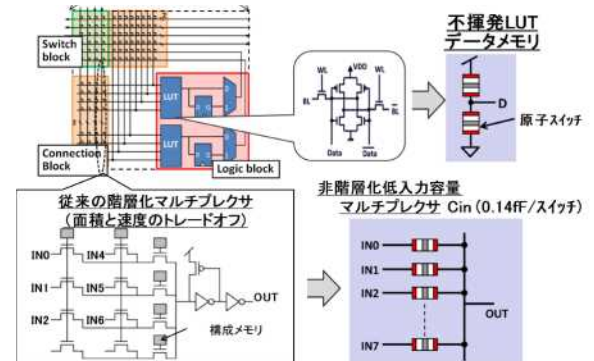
Switch block

Connection Block

LUT

LUT

Logic block

WL

VDD

WL

BL

BL

Data

Data

不揮発LUT データメモリ

D

原子スイッチ

従来の階層化マルチプレクサ (面積と速度のトレードオフ)

IN0

IN4

IN1

IN5

IN2

IN6

OUT

構成メモリ

非階層化低入力容量 マルチプレクサ Cin (0.14fF/スイッチ)

IN0

IN1

IN2

OUT

IN7